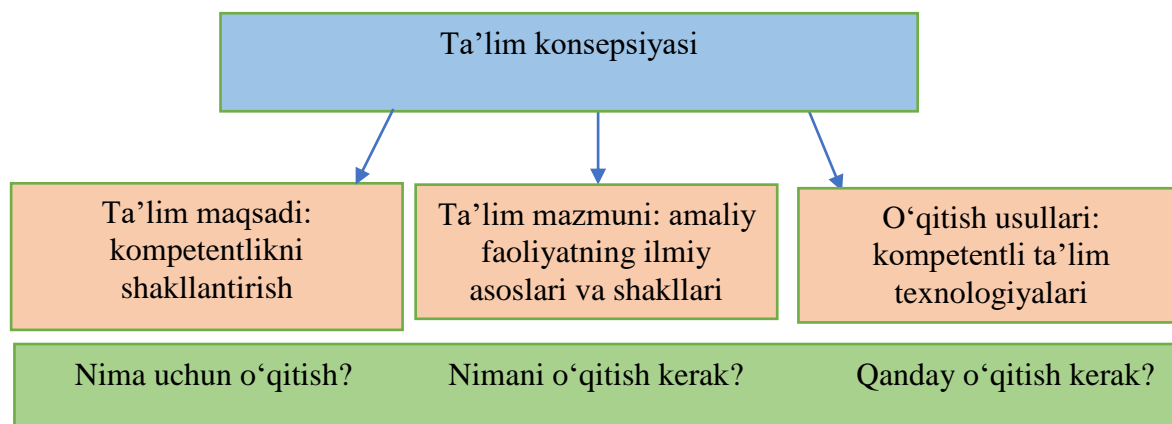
Ta’lim konsepsiyasi

Ta’lim maqsadi: kompetentlikni shakllantirish

Ta’lim mazmuni: amaliy faoliyatning ilmiy asoslari va shakllari

O‘qitish usullari: kompetentli ta’lim texnologiyalari

Nima uchun o‘qitish?

Nimani o‘qitish kerak?

Qanday o‘qitish kerak?